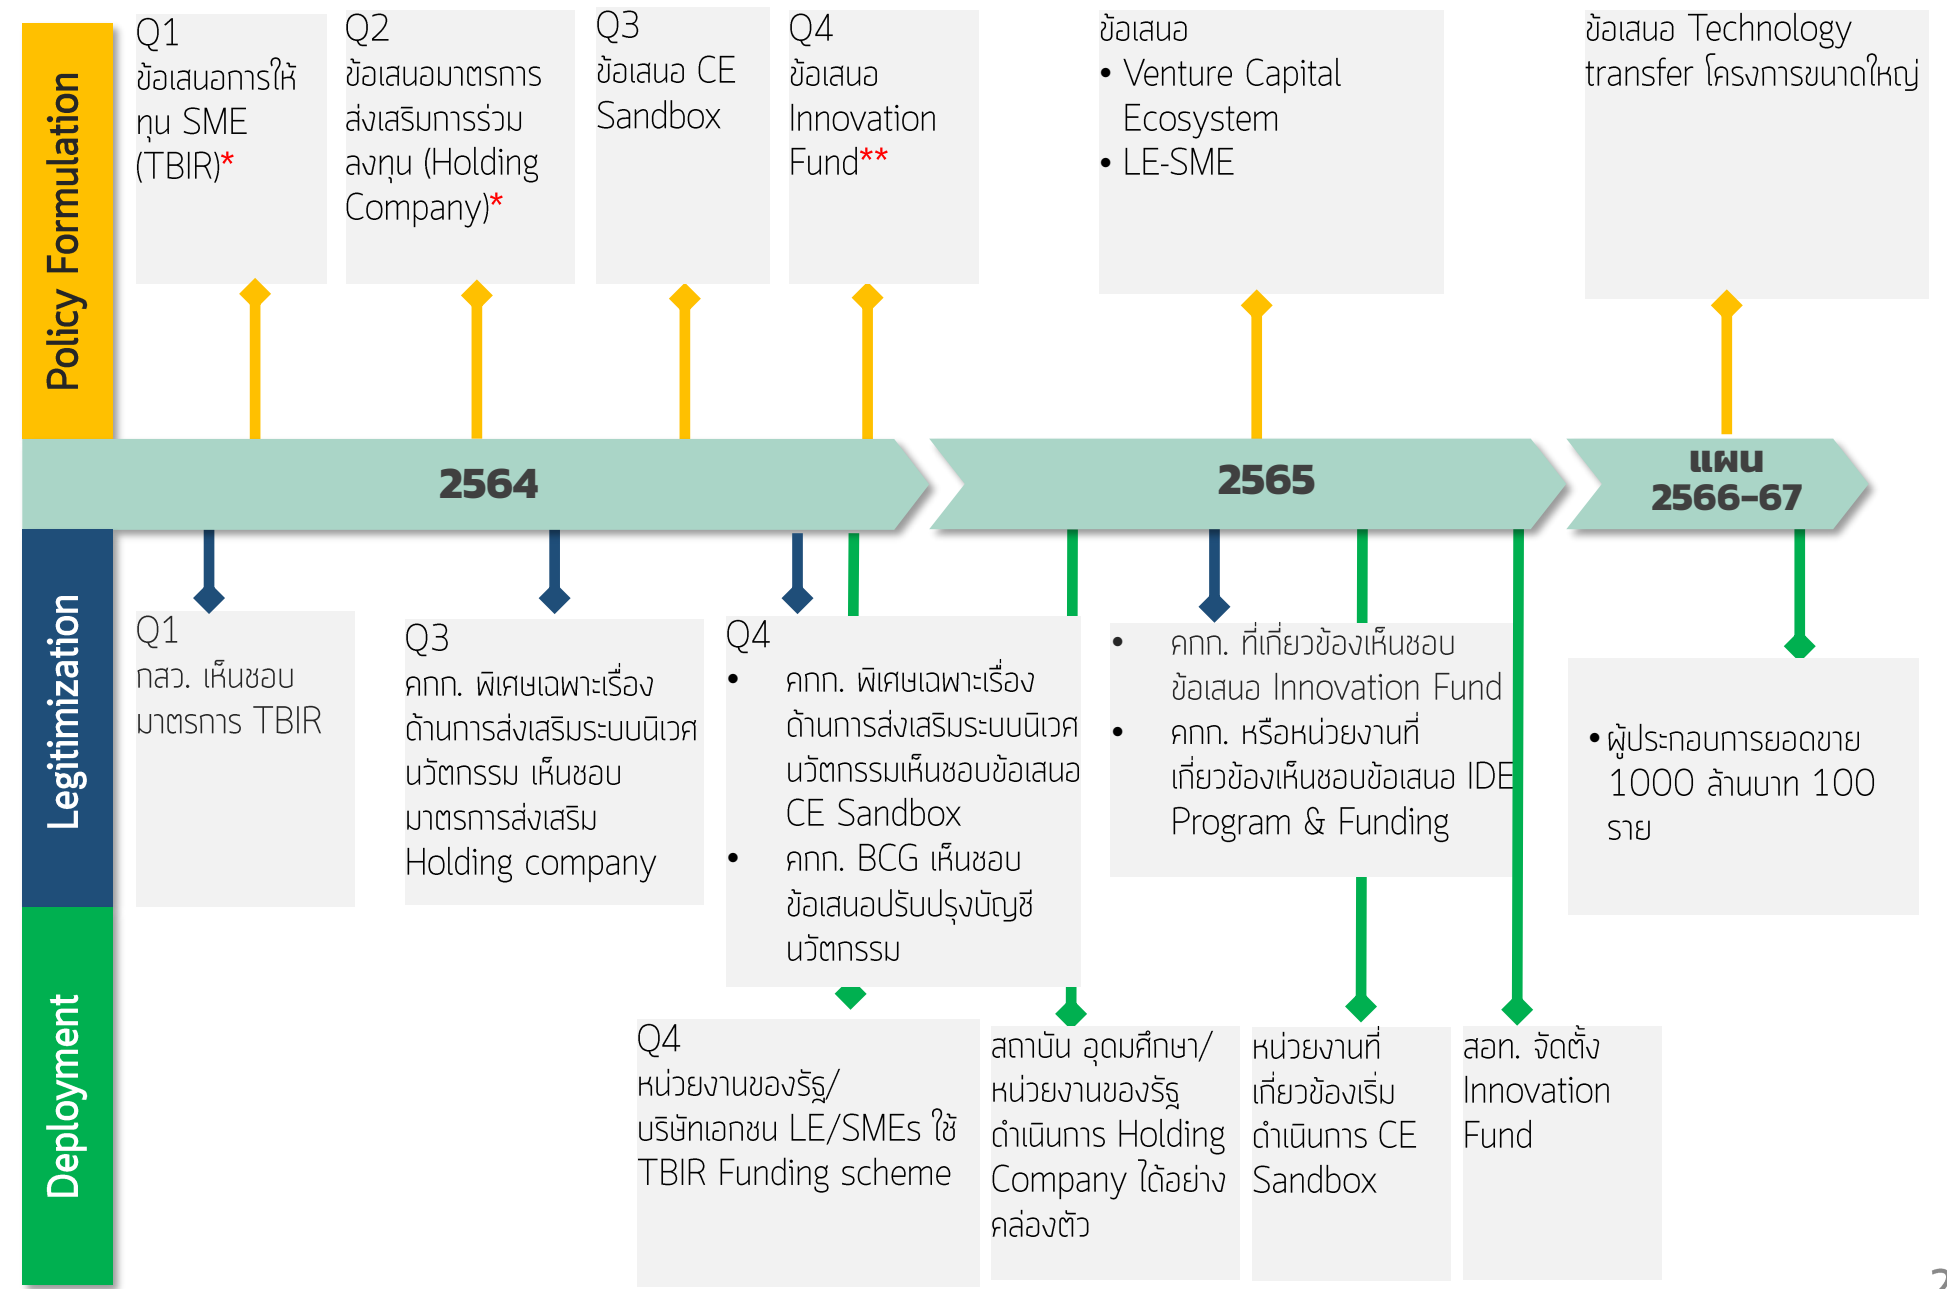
Policy Formulation

Q1
ข้อเสนอการให้ทุน SME (TBIR)*

Q2
ข้อเสนอมาตรการส่งเสริมการร่วมลงทุน (Holding Company)*

Q3
ข้อเสนอ CE Sandbox

Q4
ข้อเสนอ Innovation Fund**

ข้อเสนอ
• Venture Capital Ecosystem
• LE-SME

ข้อเสนอ Technology transfer โครงการขนาดใหญ่

2564

2565

แผน
2566-67

Legitimization

Q1
กสว. เห็นชอบมาตรการ TBIR

Q3
คกก. พิเศษเฉพาะเรื่องด้านการส่งเสริมระบบนิเวศนวัตกรรม เห็นชอบมาตรการส่งเสริม Holding company

Q4
• คกก. พิเศษเฉพาะเรื่องด้านการส่งเสริมระบบนิเวศนวัตกรรมเห็นชอบข้อเสนอ CE Sandbox
• คกก. BCG เห็นชอบข้อเสนอปรับปรุงบัญชีนวัตกรรม

• คกก. ที่เกี่ยวข้องเห็นชอบข้อเสนอ Innovation Fund
• คกก. หรือหน่วยงานที่เกี่ยวข้องเห็นชอบข้อเสนอ IDE Program & Funding

• ผู้ประกอบการยอดขาย 1000 ล้านบาท 100 ราย

Deployment

Q4
หน่วยงานของรัฐ/บริษัทเอกชน LE/SMEs ใช้ TBIR Funding scheme

สถาบัน อุดมศึกษา/หน่วยงานของรัฐดำเนินการ Holding Company ได้อย่างคล่องตัว

หน่วยงานที่เกี่ยวข้องเริ่มดำเนินการ CE Sandbox

สอท. จัดตั้ง Innovation Fund